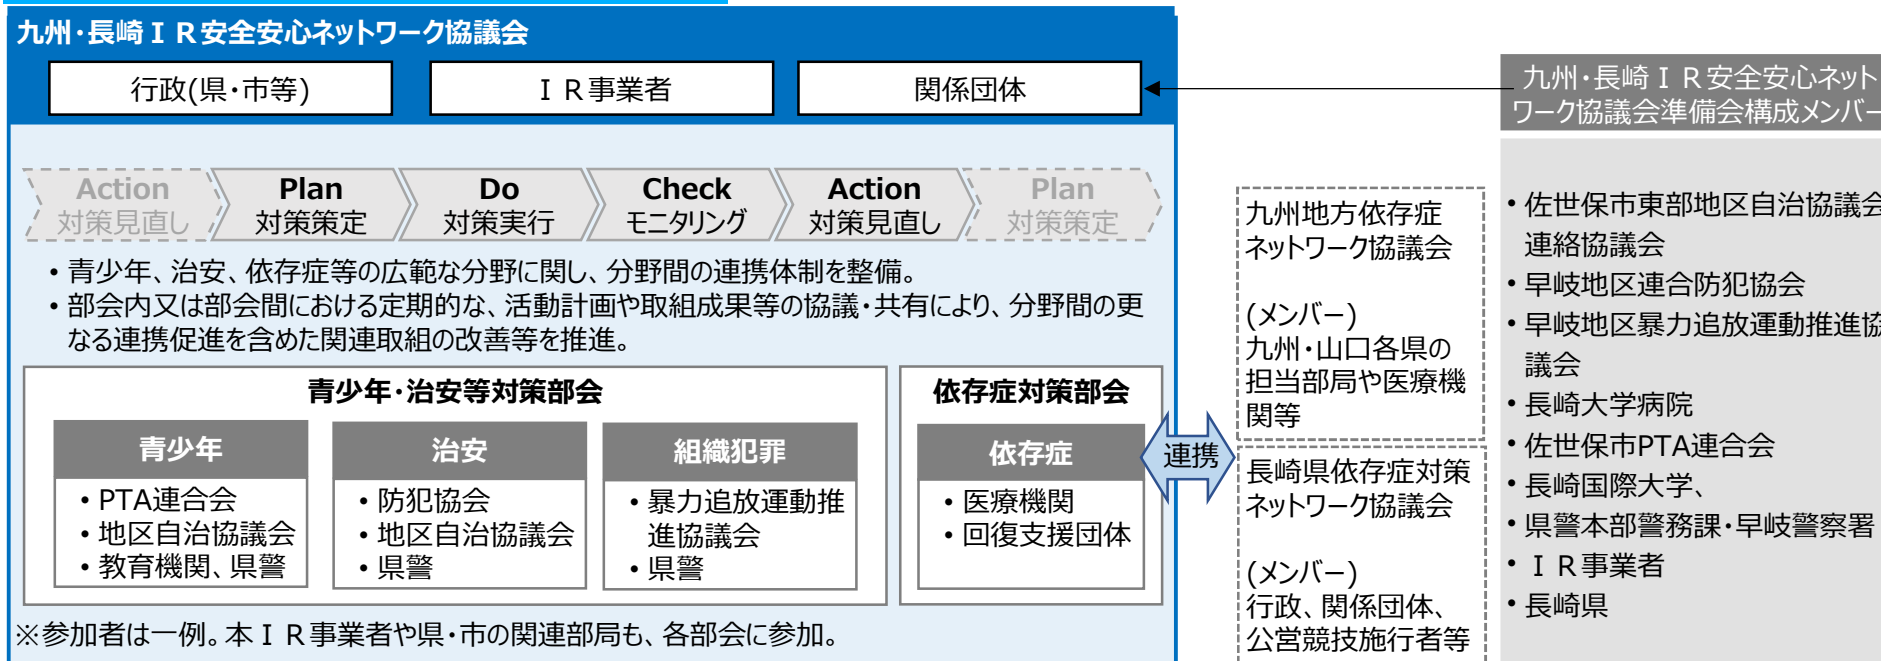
九州・長崎ＩＲ安全安心ネットワーク協議会

行政(県・市等)

ＩＲ事業者

関係団体

Action 対策見直し

Plan 対策策定

Do 対策実行

Check モニタリング

Action 対策見直し

Plan 対策策定

• 青少年、治安、依存症等の広範な分野に関し、分野間の連携体制を整備。
• 部会内又は部会間における定期的な、活動計画や取組成果等の協議・共有により、分野間の更なる連携促進を含めた関連取組の改善等を推進。

青少年・治安等対策部会

青少年
• PTA連合会
• 地区自治協議会
• 教育機関、県警

治安
• 防犯協会
• 地区自治協議会
• 県警

組織犯罪
• 暴力追放運動推進協議会
• 県警

依存症対策部会

依存症
• 医療機関
• 回復支援団体

連携

※参加者は一例。本ＩＲ事業者や県・市の関連部局も、各部会に参加。

九州地方依存症ネットワーク協議会

(メンバー)
九州・山口各県の担当部局や医療機関等

長崎県依存症対策ネットワーク協議会

(メンバー)
行政、関係団体、公営競技施行者等

九州・長崎ＩＲ安全安心ネットワーク協議会準備会構成メンバー

• 佐世保市東部地区自治協議会連絡協議会
• 早岐地区連合防犯協会
• 早岐地区暴力追放運動推進協議会
• 長崎大学病院
• 佐世保市PTA連合会
• 長崎国際大学、
• 県警本部警務課・早岐警察署
• ＩＲ事業者
• 長崎県